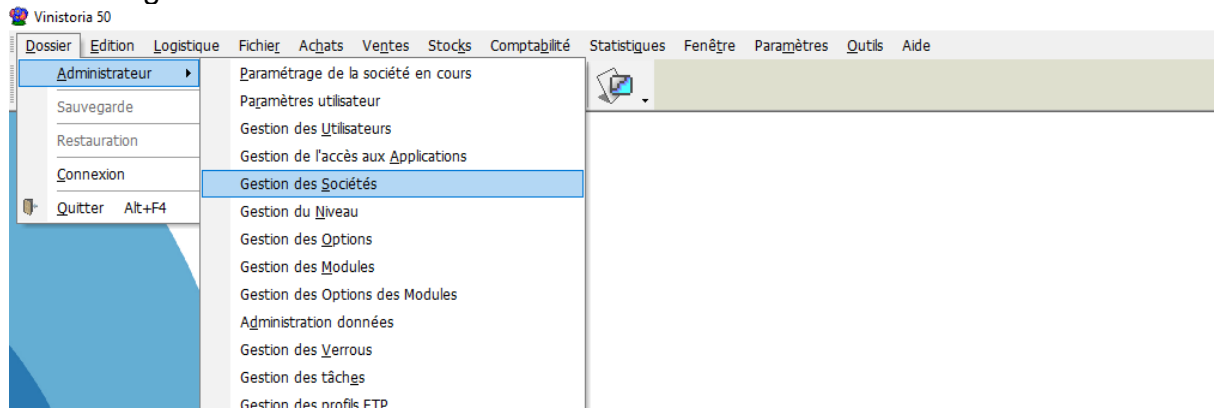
Vinistoria 50

Dossier Edition Logistique Fichier Achats Ventes Stocks Comptabilité Statistiques Fenêtre Paramètres Outils Aide

Administrateur
Sauvegarde
Restauration
Connexion
Quitter Alt+F4

Paramétrage de la société en cours
Paramètres utilisateur
Gestion des Utilisateurs
Gestion de l'accès aux Applications
Gestion des Sociétés
Gestion du Niveau
Gestion des Options
Gestion des Modules
Gestion des Options des Modules
Administration données
Gestion des Verrous
Gestion des tâches
Gestion des profils FTP